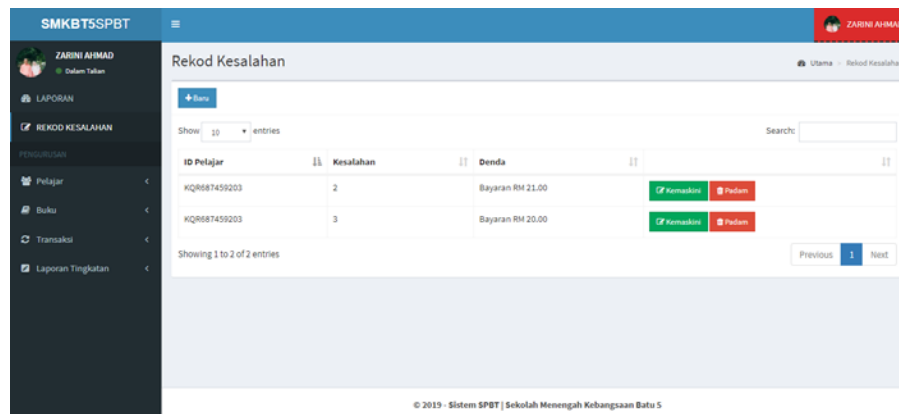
SMKBT5SPBT

ZARINI AHMAD

ZARINI AHMAD
Dalam Talian

LAPORAN

REKOD KESALAHAN

PENGURUSAN

Pelajar

Buku

Transaksi

Laporan Tingkatan

Rekod Kesalahan

Utama > Rekod Kesalaha

+ Baru

Show 10 entries

Search:

| ID Pelajar | Kesalahan | Denda | |
|---|---|---|---|
| KQR687459203 | 2 | Bayaran RM 21.00 | Kemaskini Padam |
| KQR687459203 | 3 | Bayaran RM 20.00 | Kemaskini Padam |

Showing 1 to 2 of 2 entries

Previous 1 Next

© 2019 - Sistem SPBT | Sekolah Menengah Kebangsaan Batu 5